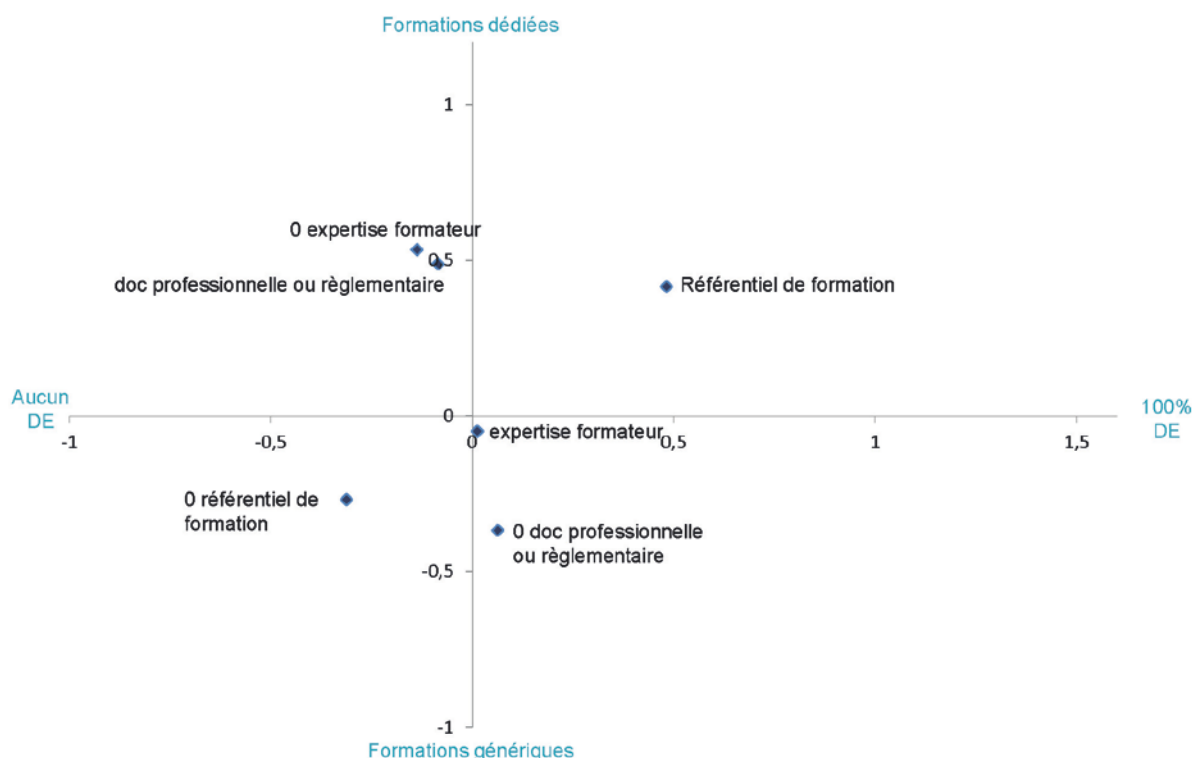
Formations dédiées

1

0 expertise formateur

0,5

doc professionnelle ou règlementaire

Référentiel de formation

Aucun DE

0

100% DE

-1

-0,5

0

expertise formateur

0,5

1

1,5

0 référentiel de formation

0 doc professionnelle ou règlementaire

-0,5

-1

Formations génériques